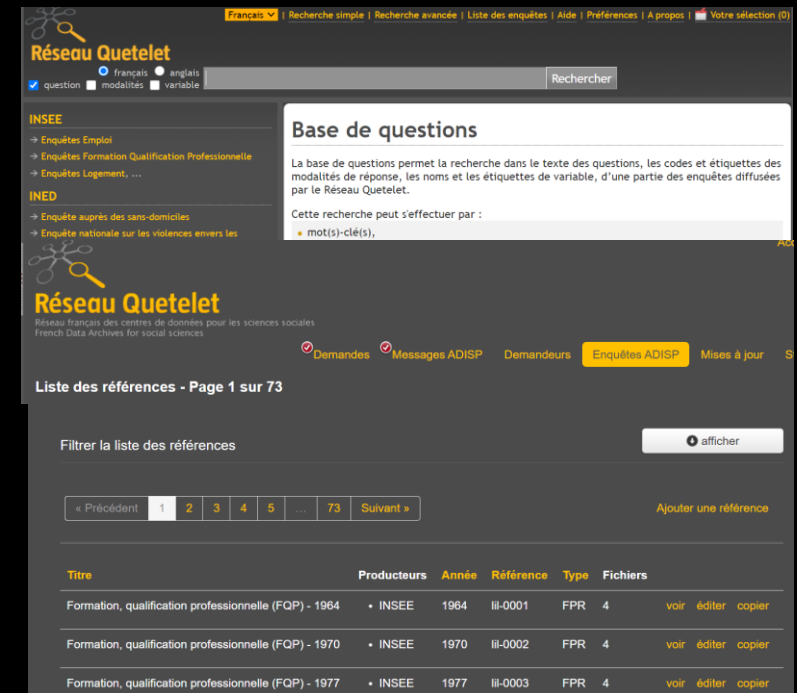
Réseau Quetelet

Français | Recherche simple | Recherche avancée | Liste des enquêtes | Aide | Préférences | A propos | Votre sélection (0)

français anglais
question modalités variable
Rechercher

INSEE
→ Enquêtes Emploi
→ Enquêtes Formation Qualification Professionnelle
→ Enquêtes Logement, ...

INED
→ Enquête auprès des sans-domiciles
→ Enquête nationale sur les violences envers les

Base de questions

La base de questions permet la recherche dans le texte des questions, les codes et étiquettes des modalités de réponse, les noms et les étiquettes de variable, d'une partie des enquêtes diffusées par le Réseau Quetelet.

Cette recherche peut s'effectuer par :
• mot(s)-clé(s),

Acc

Réseau Quetelet
Réseau français des centres de données pour les sciences sociales
French Data Archives for social sciences

Demandes Messages ADISP Demandeurs Enquêtes ADISP Mises à jour S

Liste des références - Page 1 sur 73

Filtrer la liste des références

afficher

« Précédent 1 2 3 4 5 ... 73 Suivant »

Ajouter une référence

| Titre | Producteurs | Année | Référence | Type | Fichiers | |
|---|---|---|---|---|---|---|
| Formation, qualification professionnelle (FQP) - 1964 | • INSEE | 1964 | lil-0001 | FPR | 4 | voir éditer copier |
| Formation, qualification professionnelle (FQP) - 1970 | • INSEE | 1970 | lil-0002 | FPR | 4 | voir éditer copier |
| Formation, qualification professionnelle (FQP) - 1977 | • INSEE | 1977 | lil-0003 | FPR | 4 | voir éditer copier |